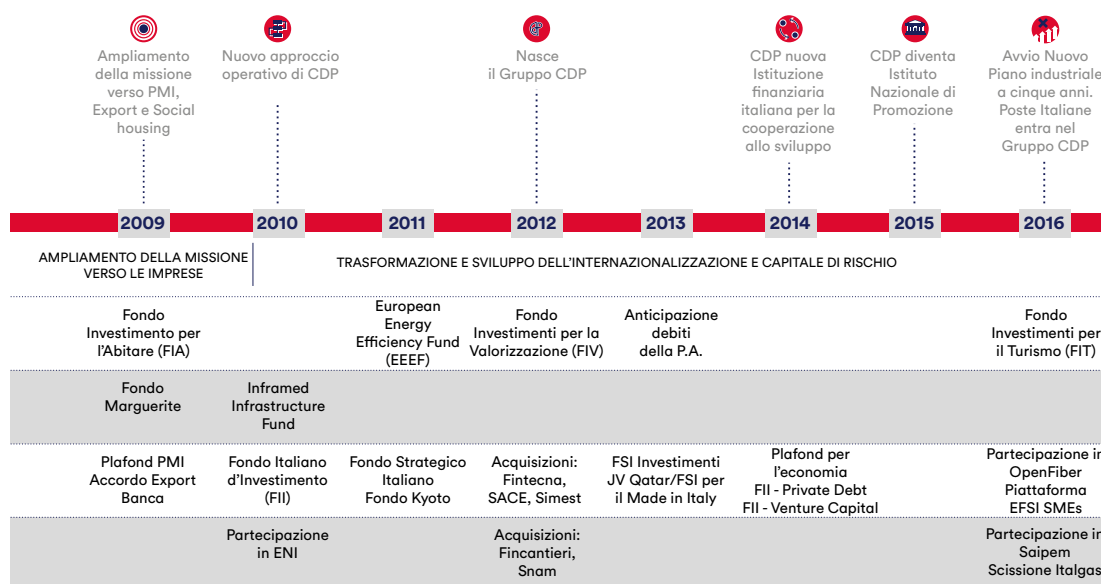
Ampliamento della missione verso PMI, Export e Social housing

Nuovo approccio operativo di CDP

Nasce il Gruppo CDP

CDP nuova Istituzione finanziaria italiana per la cooperazione allo sviluppo

CDP diventa Istituto Nazionale di Promozione

Avvio Nuovo Piano industriale a cinque anni. Poste Italiane entra nel Gruppo CDP

2009 2010 2011 2012 2013 2014 2015 2016

AMPLIAMENTO DELLA MISSIONE VERSO LE IMPRESE

TRASFORMAZIONE E SVILUPPO DELL'INTERNAZIONALIZZAZIONE E CAPITALE DI RISCHIO

Fondo Investimento per l'Abitare (FIA)

European Energy Efficiency Fund (EEEF)

Fondo Investimenti per la Valorizzazione (FIV)

Anticipazione debiti della P.A.

Fondo Investimenti per il Turismo (FIT)

Fondo Marguerite

Inframed Infrastructure Fund

Plafond PMI Accordo Export Banca

Fondo Italiano d'Investimento (FII)

Fondo Strategico Italiano Fondo Kyoto

Acquisizioni: Fintecna, SACE, Simest

FSI Investimenti JV Qatar/FSI per il Made in Italy

Plafond per l'economia FII - Private Debt FII - Venture Capital

Partecipazione in OpenFiber Piattaforma EFSI SMEs

Partecipazione in ENI

Acquisizioni: Fincantieri, Snam

Partecipazione in Saipem Scissione Italgas